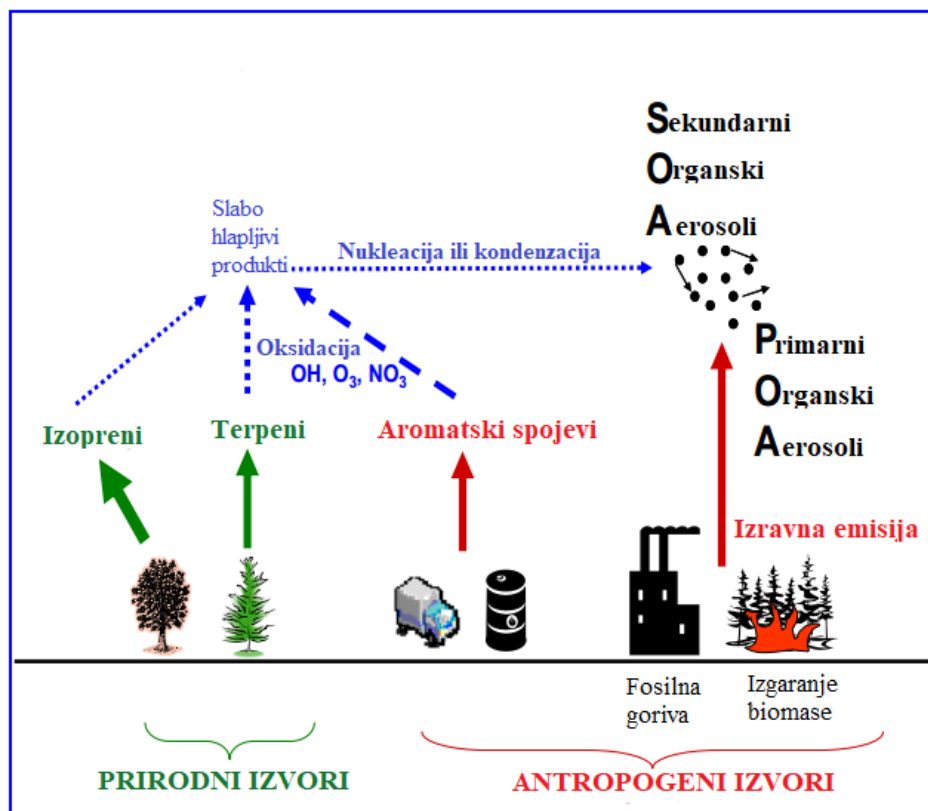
Sekundarni
Organski
Aerosoli

Slabo hlapljivi produkti

Nukleacija ili kondenzacija

Oksidacija
OH, $O_3$, $NO_3$

Primarni
Organski
Aerosoli

Izopreni

Terpeni

Aromatski spojevi

Izravna emisija

Fosilna goriva

Izgaranje biomase

PRIRODNI IZVORI

ANTROPOGENI IZVORI